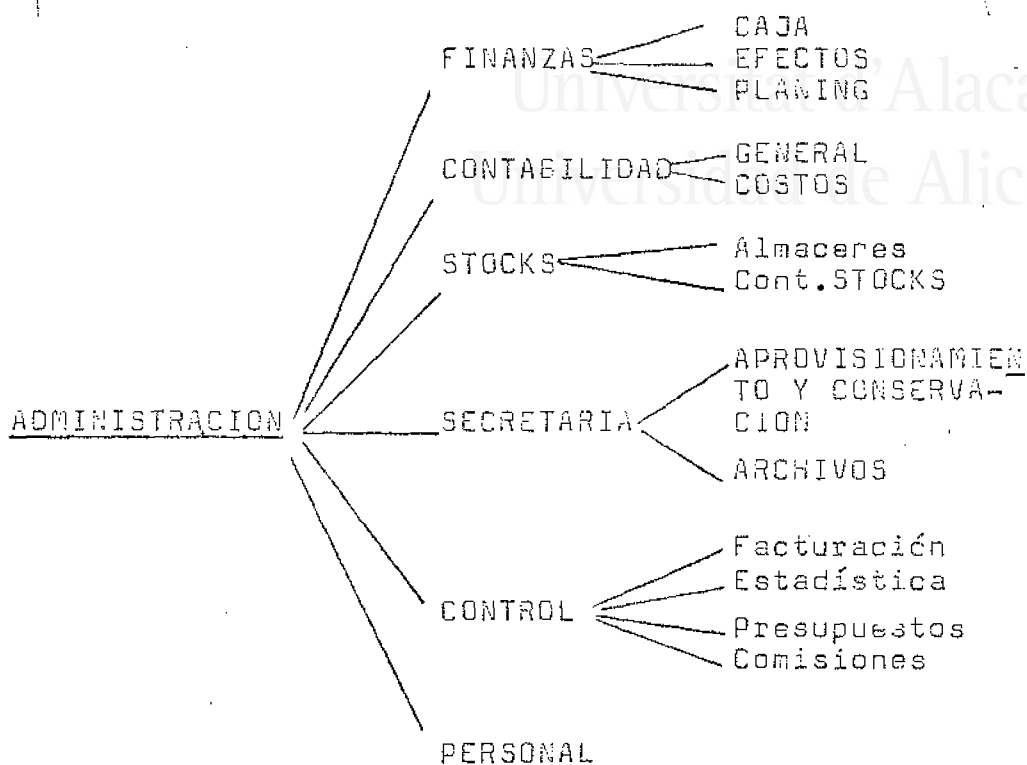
Universidad de Alicante
Universidad de Alicante

ADMINISTRACION

FINANZAS
CAJA
EFECTOS
PLANING

CONTABILIDAD
GENERAL
COSTOS

STOCKS
Almaceres
Cont.STOCKS

SECRETARIA
APROVISIONAMIENTO Y CONSERVACION
ARCHIVOS

CONTROL
Facturación
Estadística
Presupuestos
Comisiones

PERSONAL